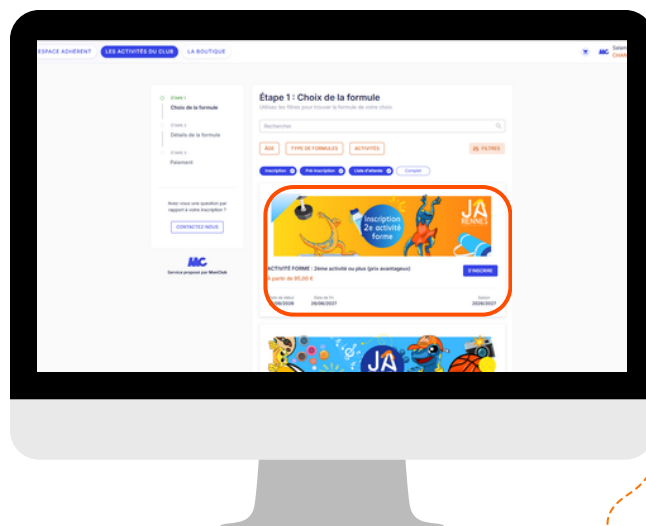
ESPACE ADHÉRENT | LES ACTIVITÉS DU CLUB | LA BOUTIQUE

Saison
CHAR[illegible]

Étape 1
Choix de la formule

Étape 2
Détails de la formule

Étape 3
Paiement

Avez vous une question par rapport à votre inscription ?

CONTACTEZ-NOUS

MC

Service proposé par MonClub

Étape 1 : Choix de la formule
Utilisez les filtres pour trouver la formule de votre choix

Rechercher

ÂGE | TYPE DE FORMULES | ACTIVITÉS | FILTRES

Inscription | Pré-inscription | Liste d'attente | Complet

Inscription 2e activité forme

JA RENNES

ACTIVITÉ FORME : 2ème activité ou plus (prix avantageux)
À partir de 95,00 €

S'INSCRIRE

Date de début
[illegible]/09/2026

Date de fin
26/06/2027

Saison
2026/2027

JA